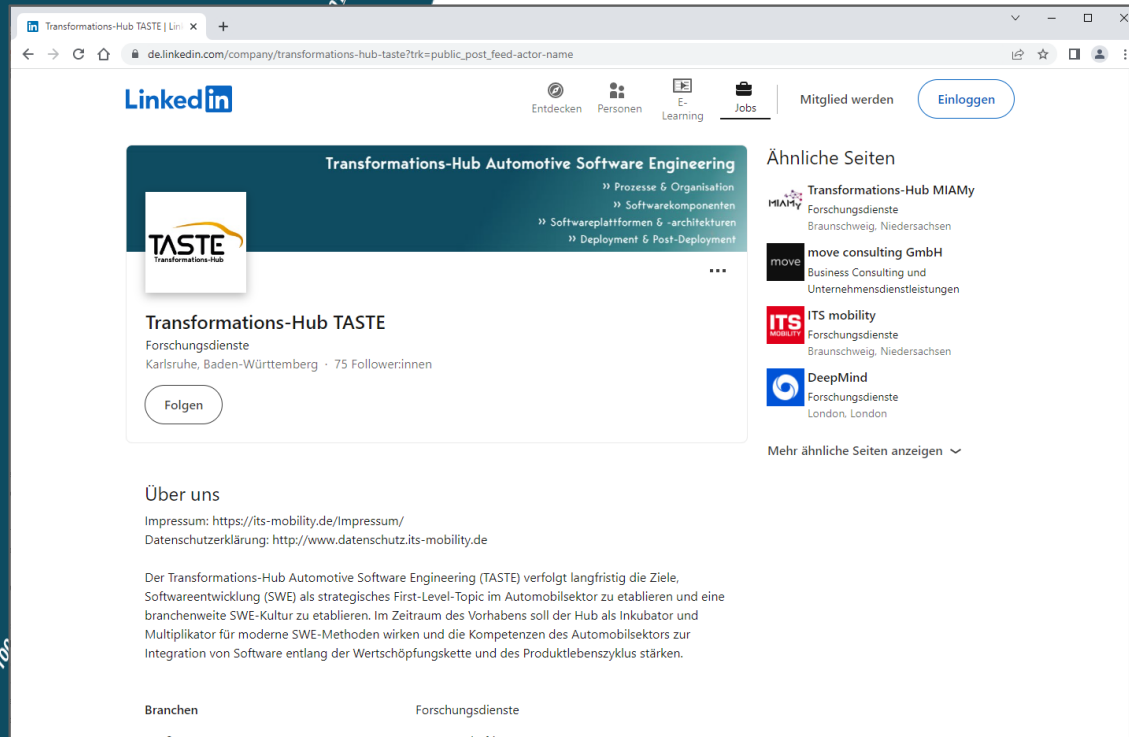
Transformations-Hub TASTE | Lin
+
de.linkedin.com/company/transformations-hub-taste?trk=public_post_feed-actor-name

LinkedIn
Entdecken Personen E-Learning Jobs
Mitglied werden
Einloggen

Transformations-Hub Automotive Software Engineering
›› Prozesse & Organisation
›› Softwarekomponenten
›› Softwareplattformen & -architekturen
›› Deployment & Post-Deployment

TASTE
Transformations-Hub

Transformations-Hub TASTE
Forschungsdienste
Karlsruhe, Baden-Württemberg · 75 Follower:innen

Folgen

Ähnliche Seiten

MIAMy
Transformations-Hub MIAMy
Forschungsdienste
Braunschweig, Niedersachsen

move
move consulting GmbH
Business Consulting und Unternehmensdienstleistungen

ITS MOBILITY
ITS mobility
Forschungsdienste
Braunschweig, Niedersachsen

DeepMind
Forschungsdienste
London, London

Mehr ähnliche Seiten anzeigen

Über uns
Impressum: https://its-mobility.de/Impressum/
Datenschutzerklärung: http://www.datenschutz.its-mobility.de

Der Transformations-Hub Automotive Software Engineering (TASTE) verfolgt langfristig die Ziele, Softwareentwicklung (SWE) als strategisches First-Level-Topic im Automobilsektor zu etablieren und eine branchenweite SWE-Kultur zu etablieren. Im Zeitraum des Vorhabens soll der Hub als Inkubator und Multiplikator für moderne SWE-Methoden wirken und die Kompetenzen des Automobilsektors zur Integration von Software entlang der Wertschöpfungskette und des Produktlebenszyklus stärken.

Branchen
Forschungsdienste